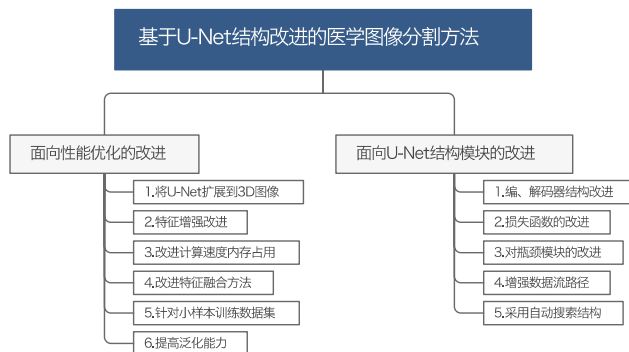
基于U-Net结构改进的医学图像分割方法

面向性能优化的改进

1.将U-Net扩展到3D图像

2.特征增强改进

3.改进计算速度内存占用

4.改进特征融合方法

5.针对小样本训练数据集

6.提高泛化能力

面向U-Net结构模块的改进

1.编、解码器结构改进

2.损失函数的改进

3.对瓶颈模块的改进

4.增强数据流路径

5.采用自动搜索结构